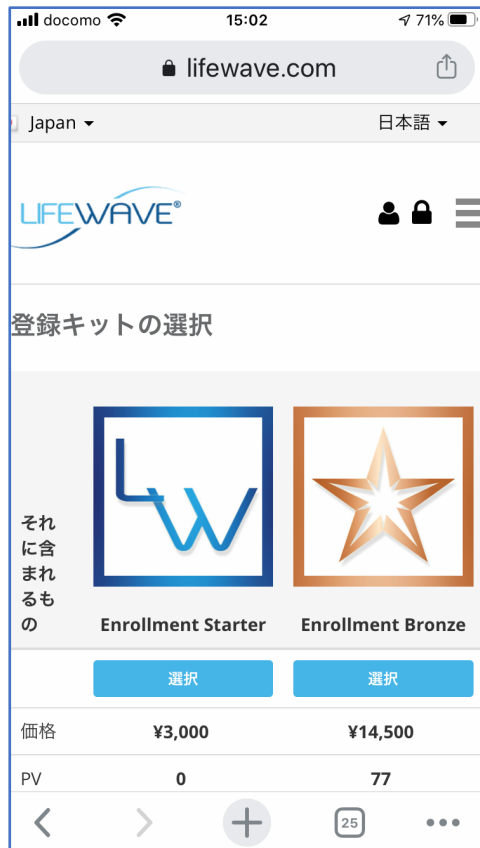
docomo 15:02 71%

lifewave.com

Japan 日本語

LIFEWAVE®

登録キットの選択

| それに含まれるもの | Enrollment Starter | Enrollment Bronze |
|---|---|---|
| | 選択 | 選択 |
| 価格 | ¥3,000 | ¥14,500 |
| PV | 0 | 77 |

25